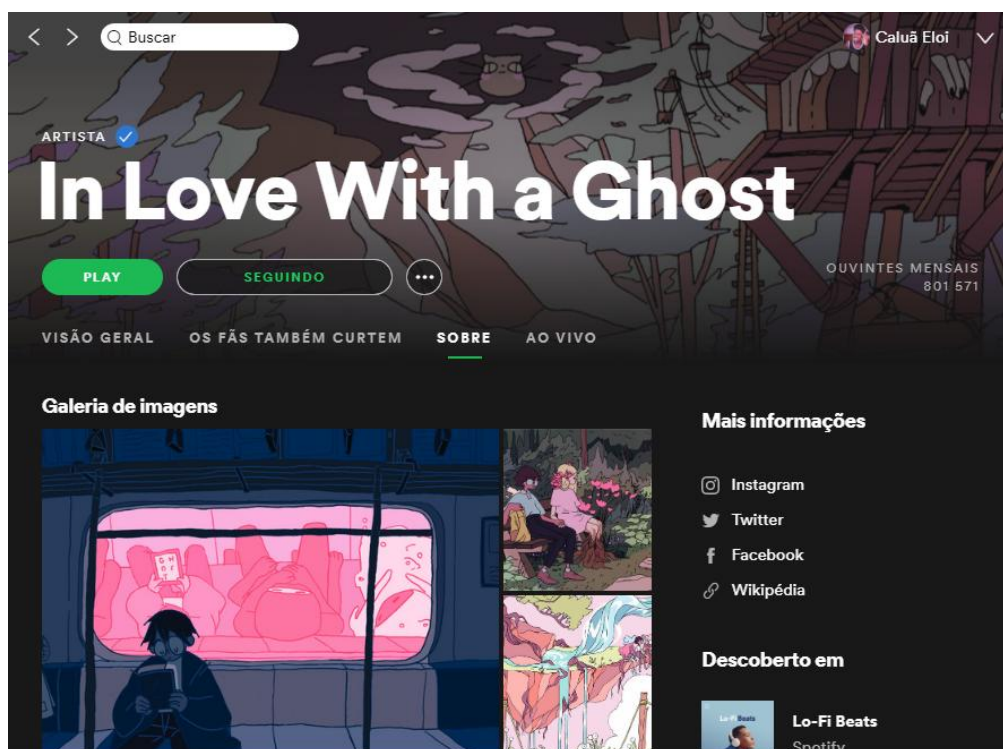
Buscar

Caluã Eloi

ARTISTA

In Love With a Ghost

PLAY

SEGUINDO

OUVINTES MENSAIS
801 571

VISÃO GERAL

OS FÃS TAMBÉM CURTEM

SOBRE

AO VIVO

Galeria de imagens

Mais informações

Instagram

Twitter

Facebook

Wikipédia

Descoberto em

Lo-Fi Beats

Lo-Fi Beats
Spotify